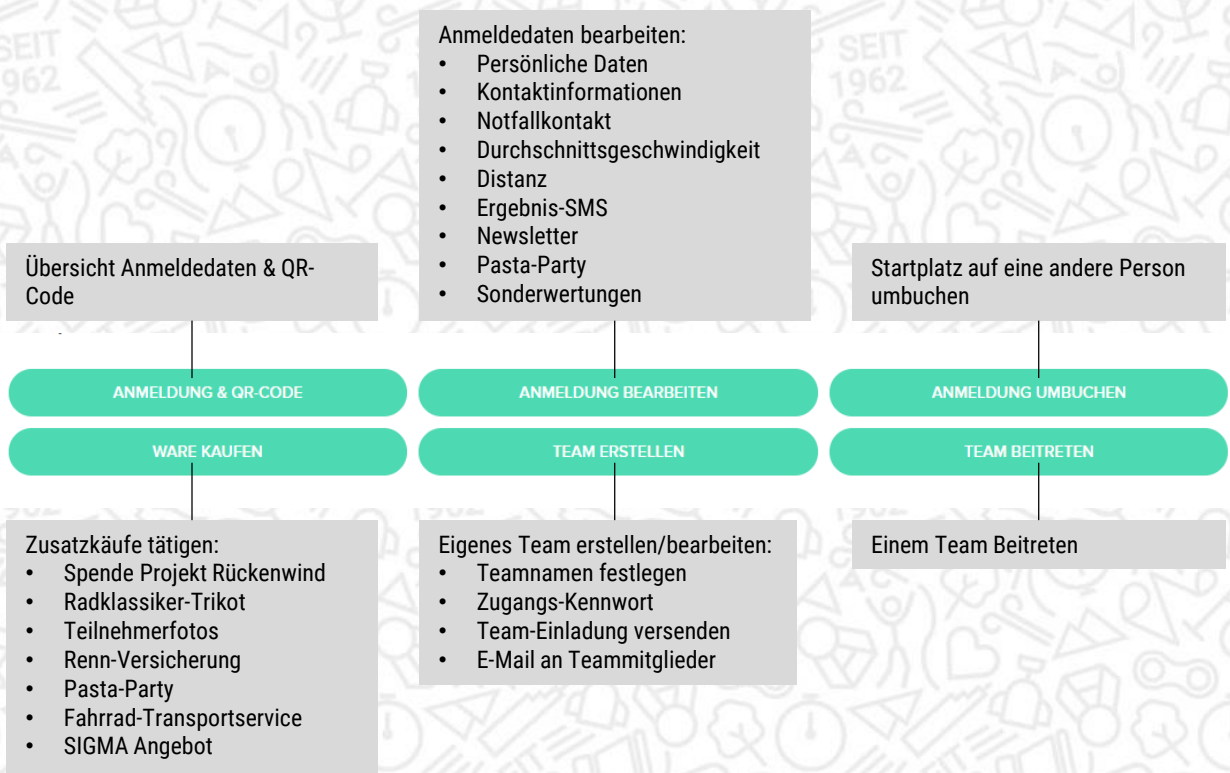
Anmeldedaten bearbeiten:
- Persönliche Daten
- Kontaktinformationen
- Notfallkontakt
- Durchschnittsgeschwindigkeit
- Distanz
- Ergebnis-SMS
- Newsletter
- Pasta-Party
- Sonderwertungen

Übersicht Anmeldedaten & QR-Code

Startplatz auf eine andere Person umbuchen

ANMELDUNG & QR-CODE

ANMELDUNG BEARBEITEN

ANMELDUNG UMBUCHEN

WARE KAUFEN

TEAM ERSTELLEN

TEAM BEITRETEN

Zusatzkäufe tätigen:
- Spende Projekt Rückenwind
- Radklassiker-Trikot
- Teilnehmerfotos
- Renn-Versicherung
- Pasta-Party
- Fahrrad-Transportservice
- SIGMA Angebot

Eigenes Team erstellen/bearbeiten:
- Teamnamen festlegen
- Zugangs-Kennwort
- Team-Einladung versenden
- E-Mail an Teammitglieder

Einem Team Beitreten

SEIT 1962